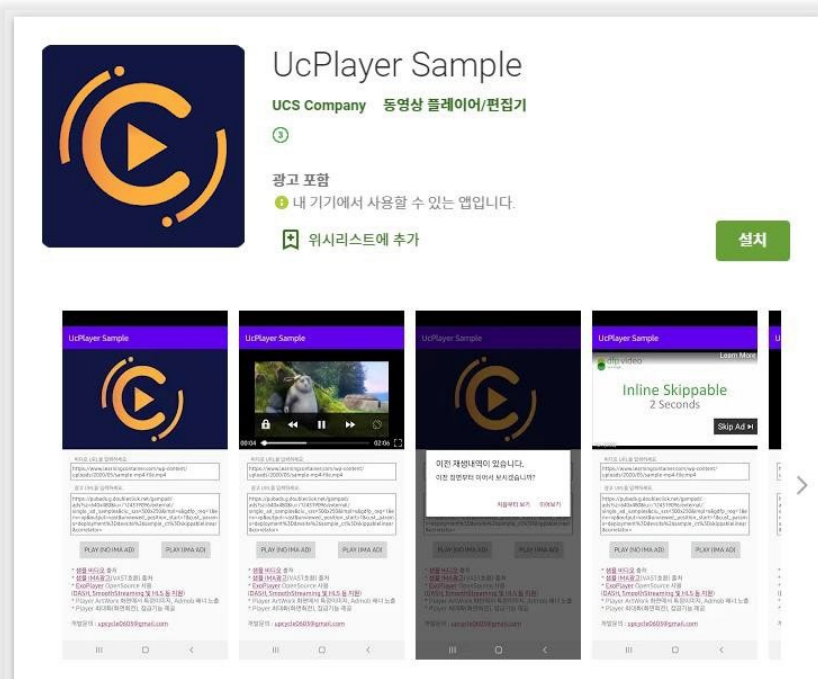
UcPlayer Sample

UCS Company 동영상 플레이어/편집기

③

광고 포함

내 기기에서 사용할 수 있는 앱입니다.

위시리스트에 추가

설치

UcPlayer Sample

PLAY (NO IMA AD)

PLAY (IMA AD)

UcPlayer Sample

00:04

02:06

PLAY (NO IMA AD)

PLAY (IMA AD)

UcPlayer Sample

이전 재생내역이 있습니다.

이전 장면부터 이어서 보시겠습니까?

처음부터 보기

이어보기

PLAY (NO IMA AD)

PLAY (IMA AD)

UcPlayer Sample

Learn More

Inline Skippable

2 Seconds

Skip Ad

PLAY (NO IMA AD)

PLAY (IMA AD)

UcPlayer Sample